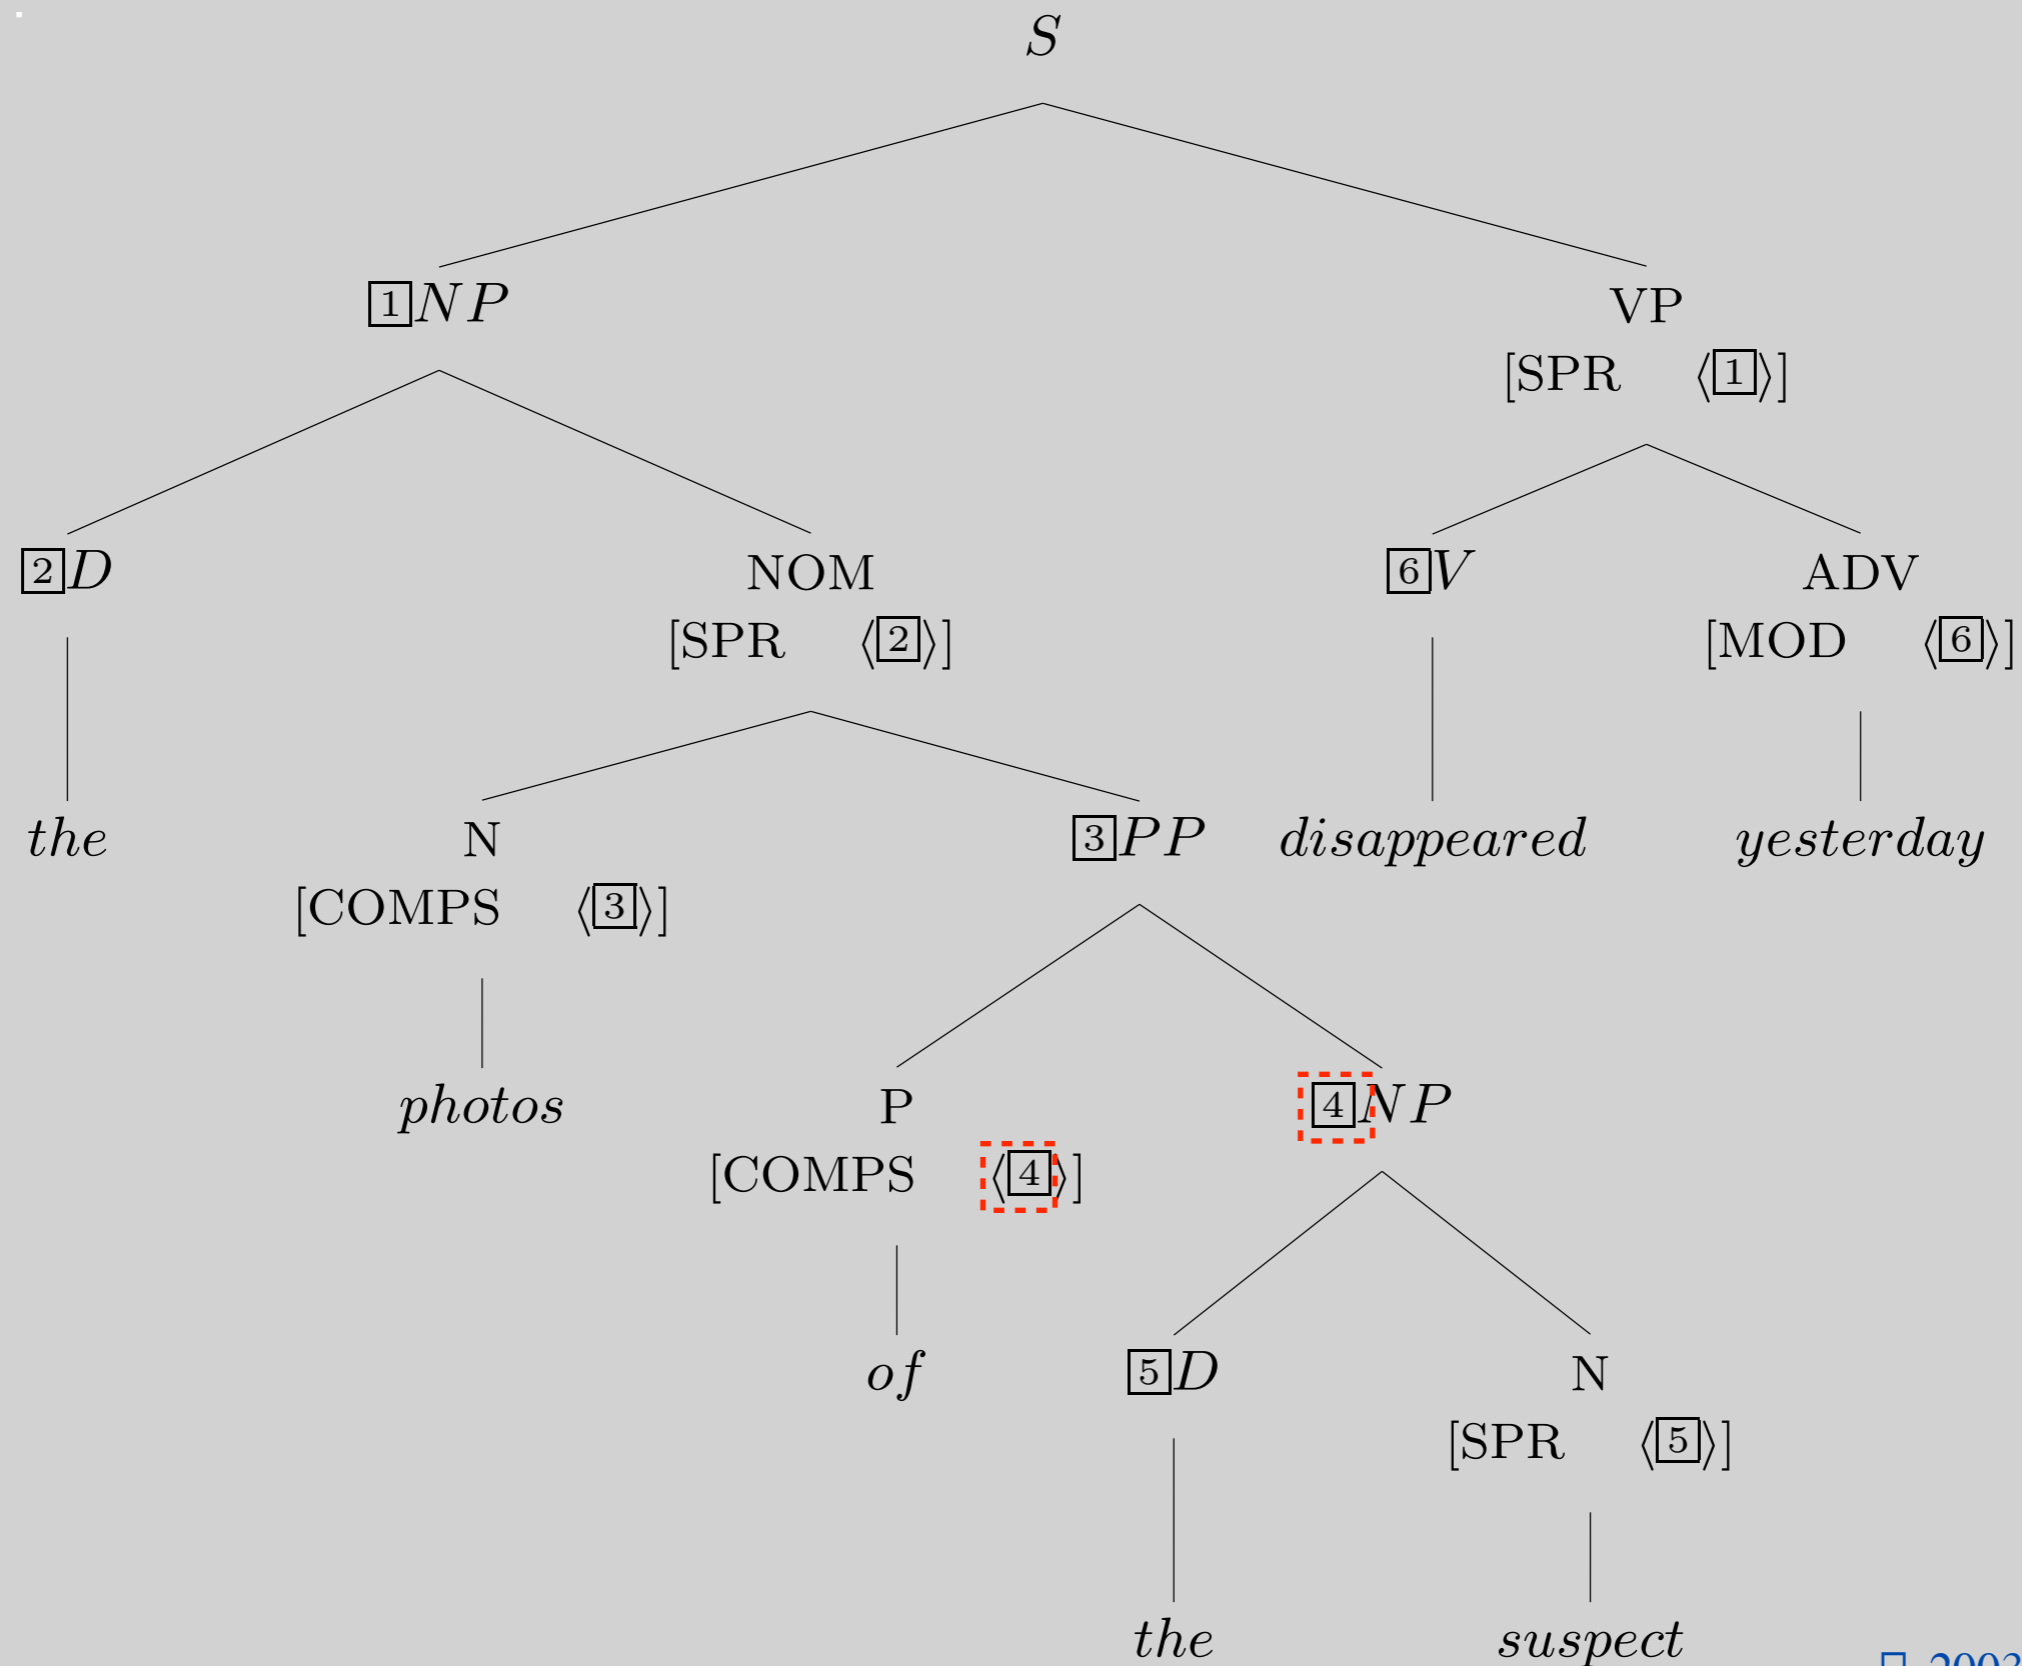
$S$

$\boxed{1}NP$

VP
[SPR $\langle\boxed{1}\rangle$]

$\boxed{2}D$

NOM
[SPR $\langle\boxed{2}\rangle$]

$\boxed{6}V$

ADV
[MOD $\langle\boxed{6}\rangle$]

$the$

N
[COMPS $\langle\boxed{3}\rangle$]

$\boxed{3}PP$

$disappeared$

$yesterday$

$photos$

P
[COMPS $\langle\boxed{4}\rangle$]

$\boxed{4}NP$

$of$

$\boxed{5}D$

N
[SPR $\langle\boxed{5}\rangle$]

$the$

$suspect$

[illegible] 2003